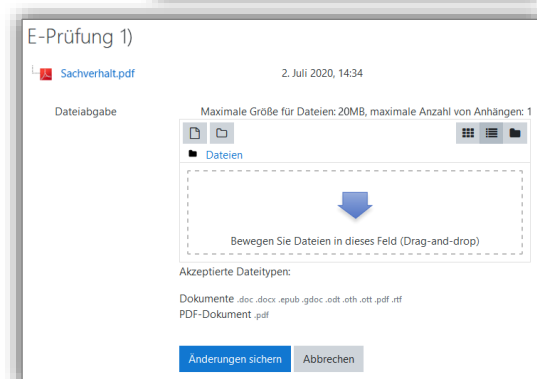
E-Prüfung 1)

Sachverhalt.pdf 2. Juli 2020, 14:34

Dateiabgabe

Maximale Größe für Dateien: 20MB, maximale Anzahl von Anhängen: 1

Dateien

Bewegen Sie Dateien in dieses Feld (Drag-and-drop)

Akzeptierte Dateitypen:

Dokumente .doc .docx .epub .gdoc .odt .oth .ott .pdf .rtf
PDF-Dokument .pdf

Änderungen sichern Abbrechen